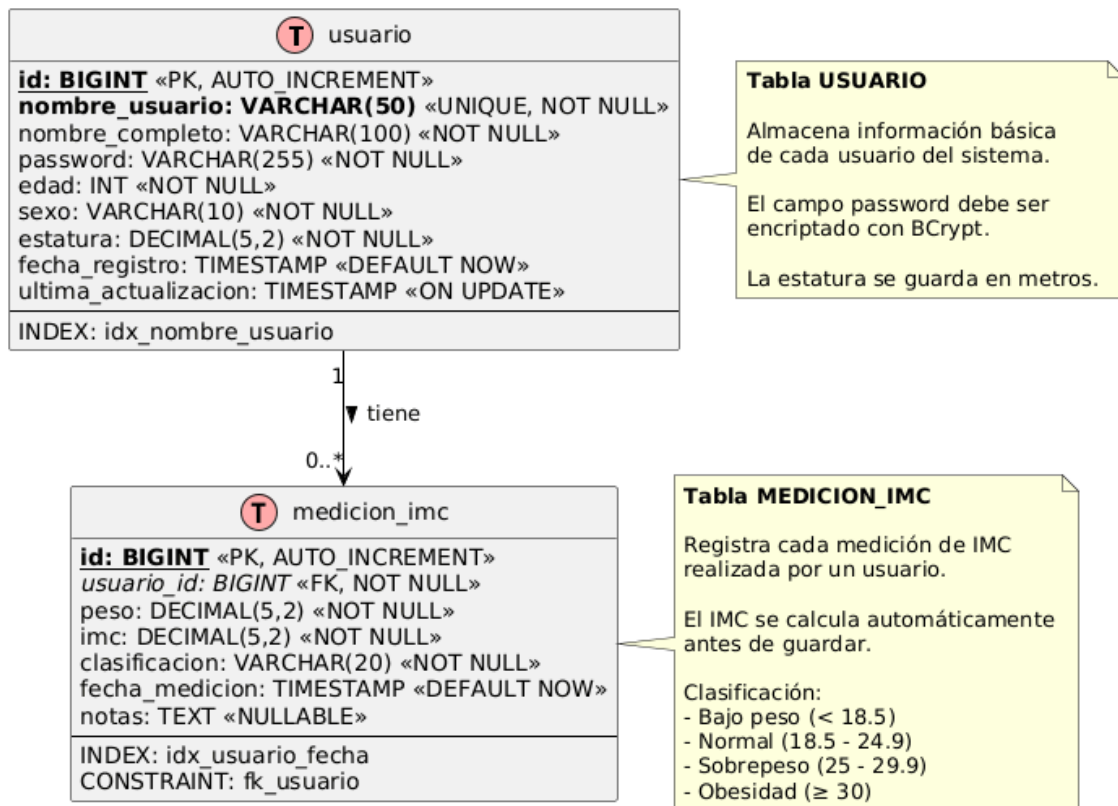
T usuario

id: BIGINT «PK, AUTO_INCREMENT»
nombre_usuario: VARCHAR(50) «UNIQUE, NOT NULL»
nombre_completo: VARCHAR(100) «NOT NULL»
password: VARCHAR(255) «NOT NULL»
edad: INT «NOT NULL»
sexo: VARCHAR(10) «NOT NULL»
estatura: DECIMAL(5,2) «NOT NULL»
fecha_registro: TIMESTAMP «DEFAULT NOW»
ultima_actualizacion: TIMESTAMP «ON UPDATE»

INDEX: idx_nombre_usuario

Tabla USUARIO

Almacena información básica de cada usuario del sistema.

El campo password debe ser encriptado con BCrypt.

La estatura se guarda en metros.

1

▼ tiene

0..*

T medicion_imc

id: BIGINT «PK, AUTO_INCREMENT»
usuario_id: BIGINT «FK, NOT NULL»
peso: DECIMAL(5,2) «NOT NULL»
imc: DECIMAL(5,2) «NOT NULL»
clasificacion: VARCHAR(20) «NOT NULL»
fecha_medicion: TIMESTAMP «DEFAULT NOW»
notas: TEXT «NULLABLE»

INDEX: idx_usuario_fecha
CONSTRAINT: fk_usuario

Tabla MEDICION_IMC

Registra cada medición de IMC realizada por un usuario.

El IMC se calcula automáticamente antes de guardar.

Clasificación:
- Bajo peso (< 18.5)
- Normal (18.5 - 24.9)
- Sobrepeso (25 - 29.9)
- Obesidad (≥ 30)